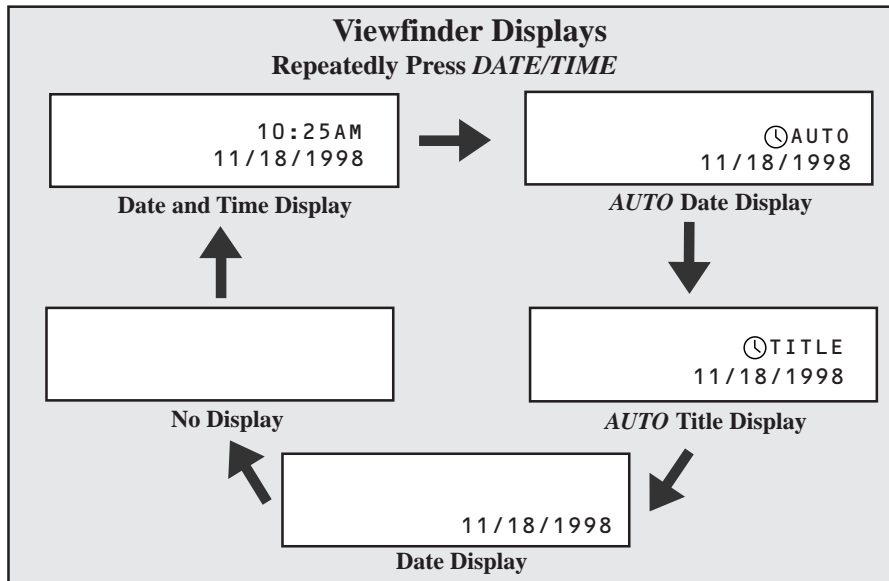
Viewfinder Displays
Repeatedly Press DATE/TIME

10:25AM
11/18/1998

Date and Time Display

AUTO
11/18/1998

AUTO Date Display

TITLE
11/18/1998

AUTO Title Display

11/18/1998

Date Display

No Display